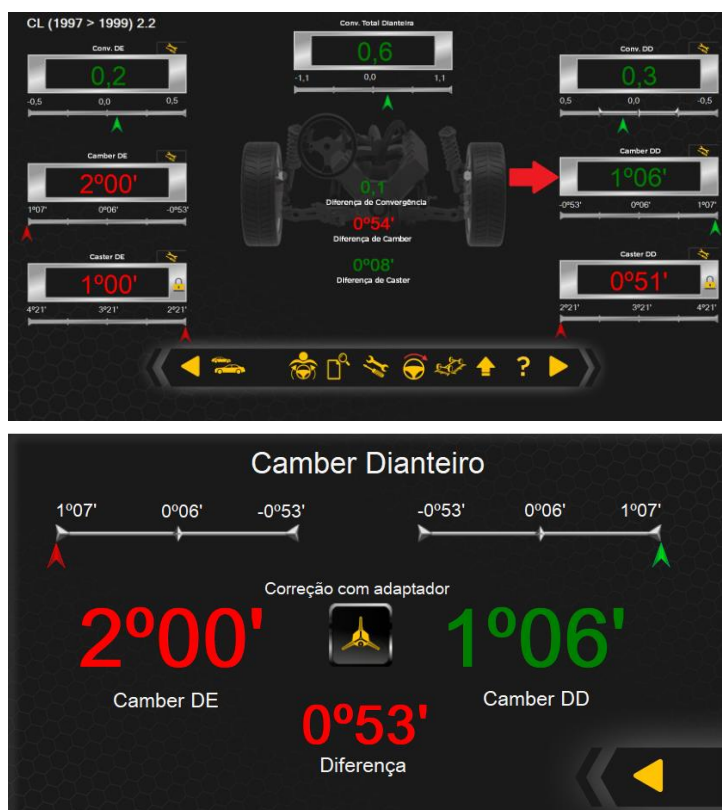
CL (1997 > 1999) 2.2

Conv. DE
0,2
-0,5 0,0 0,5

Conv. Total Dianteiro
0,6
-1,1 0,0 1,1

Conv. DD
0,3
0,5 0,0 -0,5

Camber DE
2º00'
1º07' 0º06' -0º53'

0,1
Diferença de Convergência
0º54'
Diferença de Camber
0º08'
Diferença de Caster

Camber DD
1º06'
-0º53' 0º06' 1º07'

Caster DE
1º00'
4º21' 3º21' 2º21'

Caster DD
0º51'
2º21' 3º21' 4º21'

?

Camber Dianteiro

1º07' 0º06' -0º53'

-0º53' 0º06' 1º07'

Correção com adaptador

2º00'
Camber DE

1º06'
Camber DD

0º53'
Diferença